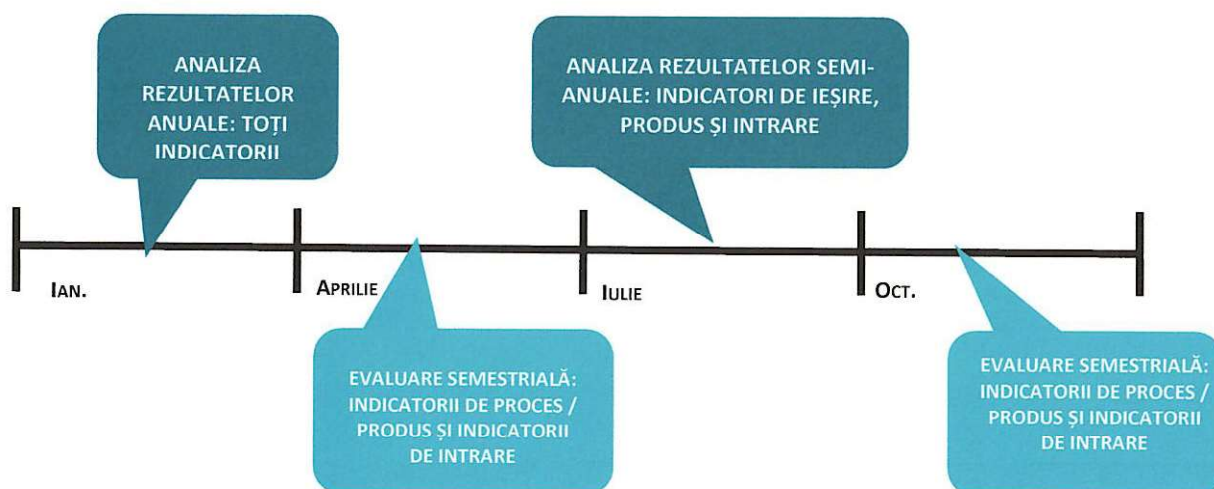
ANALIZA REZULTATELOR ANUALE: TOȚI INDICATORII

ANALIZA REZULTATELOR SEMI-ANUALE: INDICATORI DE IEȘIRE, PRODUS ȘI INTRARE

IAN.

APRILIE

IULIE

OCT.

EVALUARE SEMESTRIALĂ: INDICATORII DE PROCES / PRODUS ȘI INDICATORII DE INTRARE

EVALUARE SEMESTRIALĂ: INDICATORII DE PROCES / PRODUS ȘI INDICATORII DE INTRARE